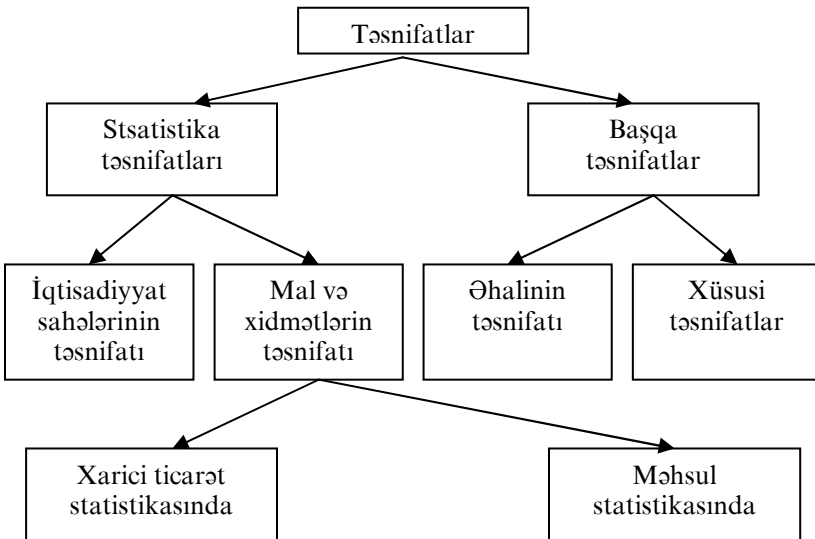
Təsnifatlar

Stsatistika təsnifatları

Başqa təsnifatlar

İqtisadiyyat sahələrinin təsnifatı

Mal və xidmətlərin təsnifatı

Əhalinin təsnifatı

Xüsusi təsnifatlar

Xarici ticarət statistikasında

Məhsul statistikasında